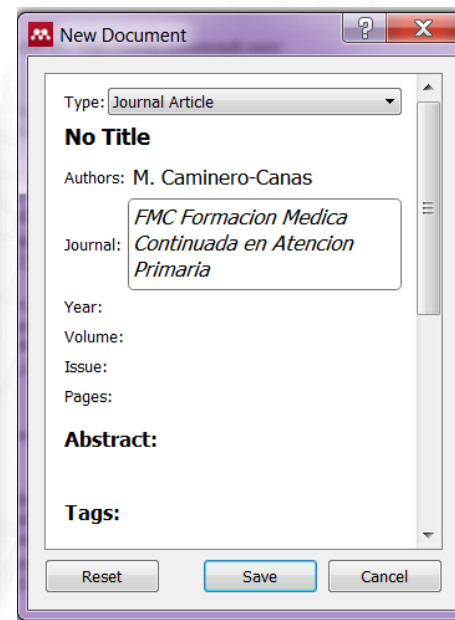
New Document

?

X

Type: Journal Article

No Title

Authors: M. Caminero-Canas

Journal: FMC Formacion Medica Continuada en Atencion Primaria

Year:

Volume:

Issue:

Pages:

Abstract:

Tags:

Reset

Save

Cancel